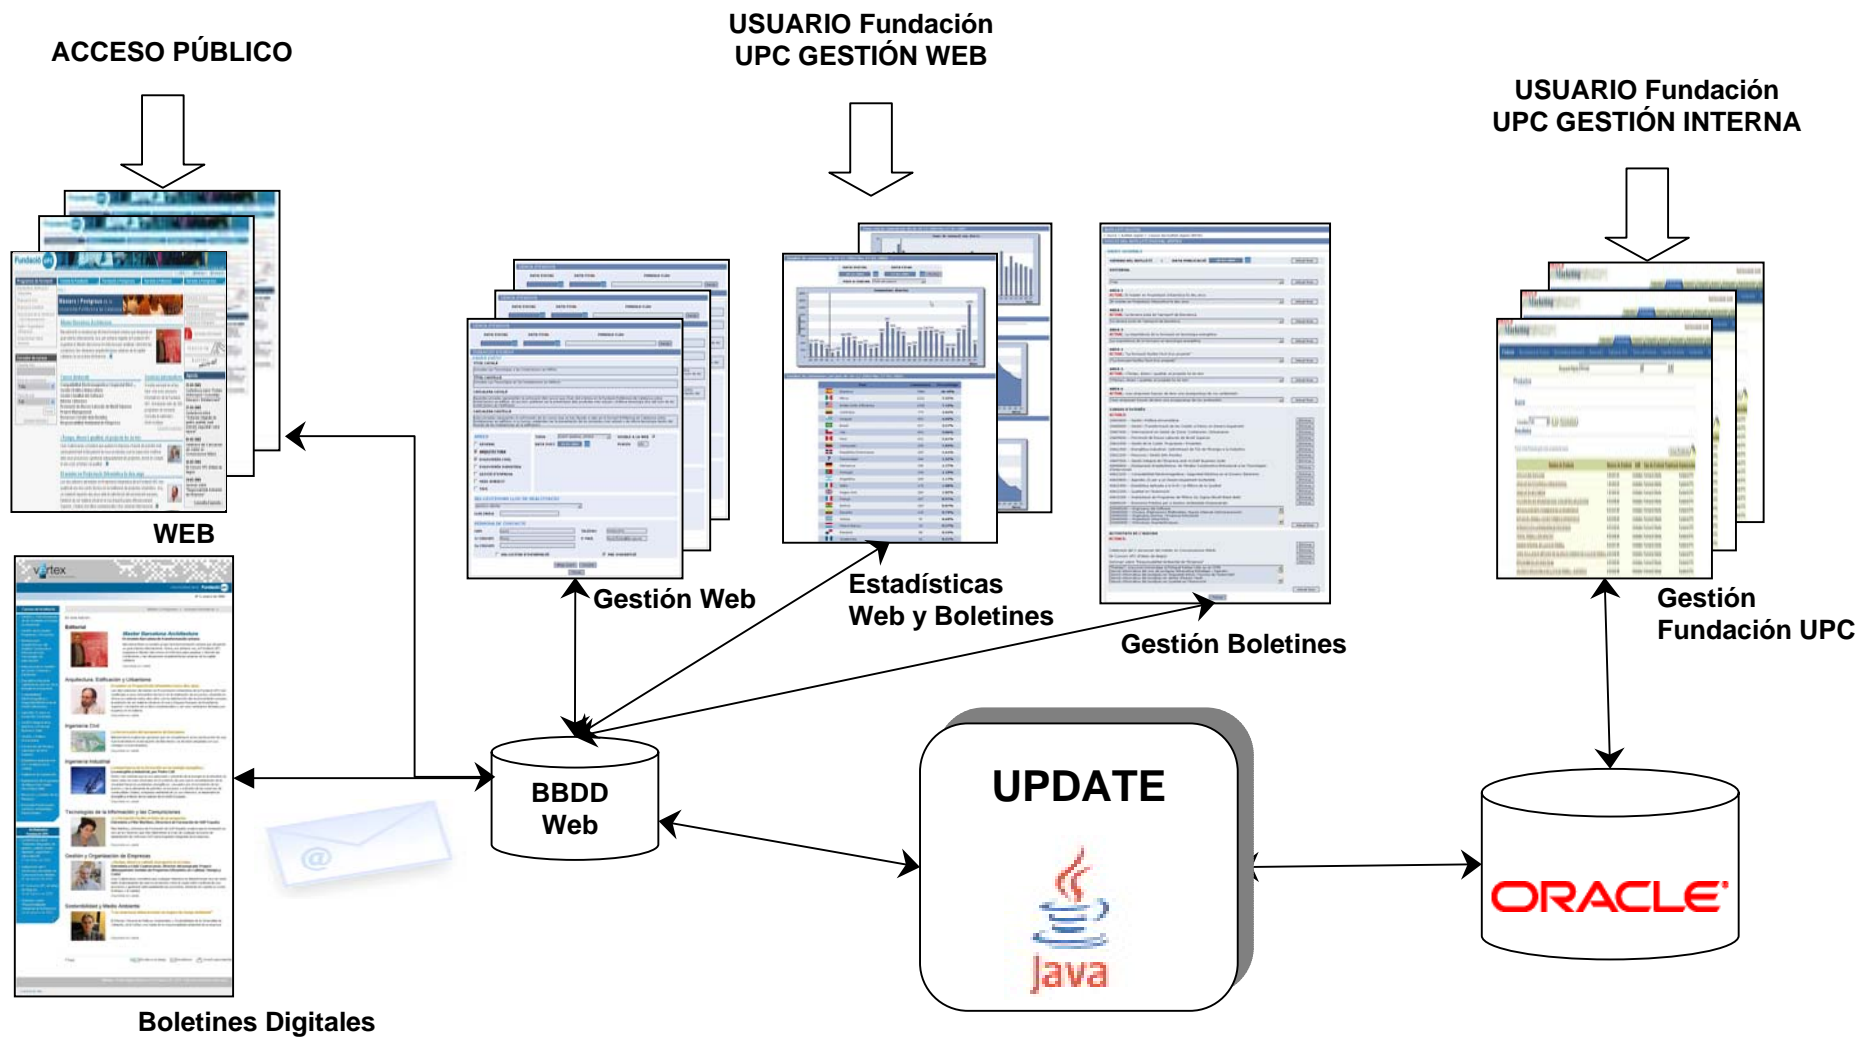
ACCESO PÚBLICO

USUARIO Fundación UPC GESTIÓN WEB

USUARIO Fundación UPC GESTIÓN INTERNA

WEB

Gestión Web

Estadísticas Web y Boletines

Gestión Boletines

Gestión Fundación UPC

BBDD Web

UPDATE

Java

ORACLE

Boletines Digitales